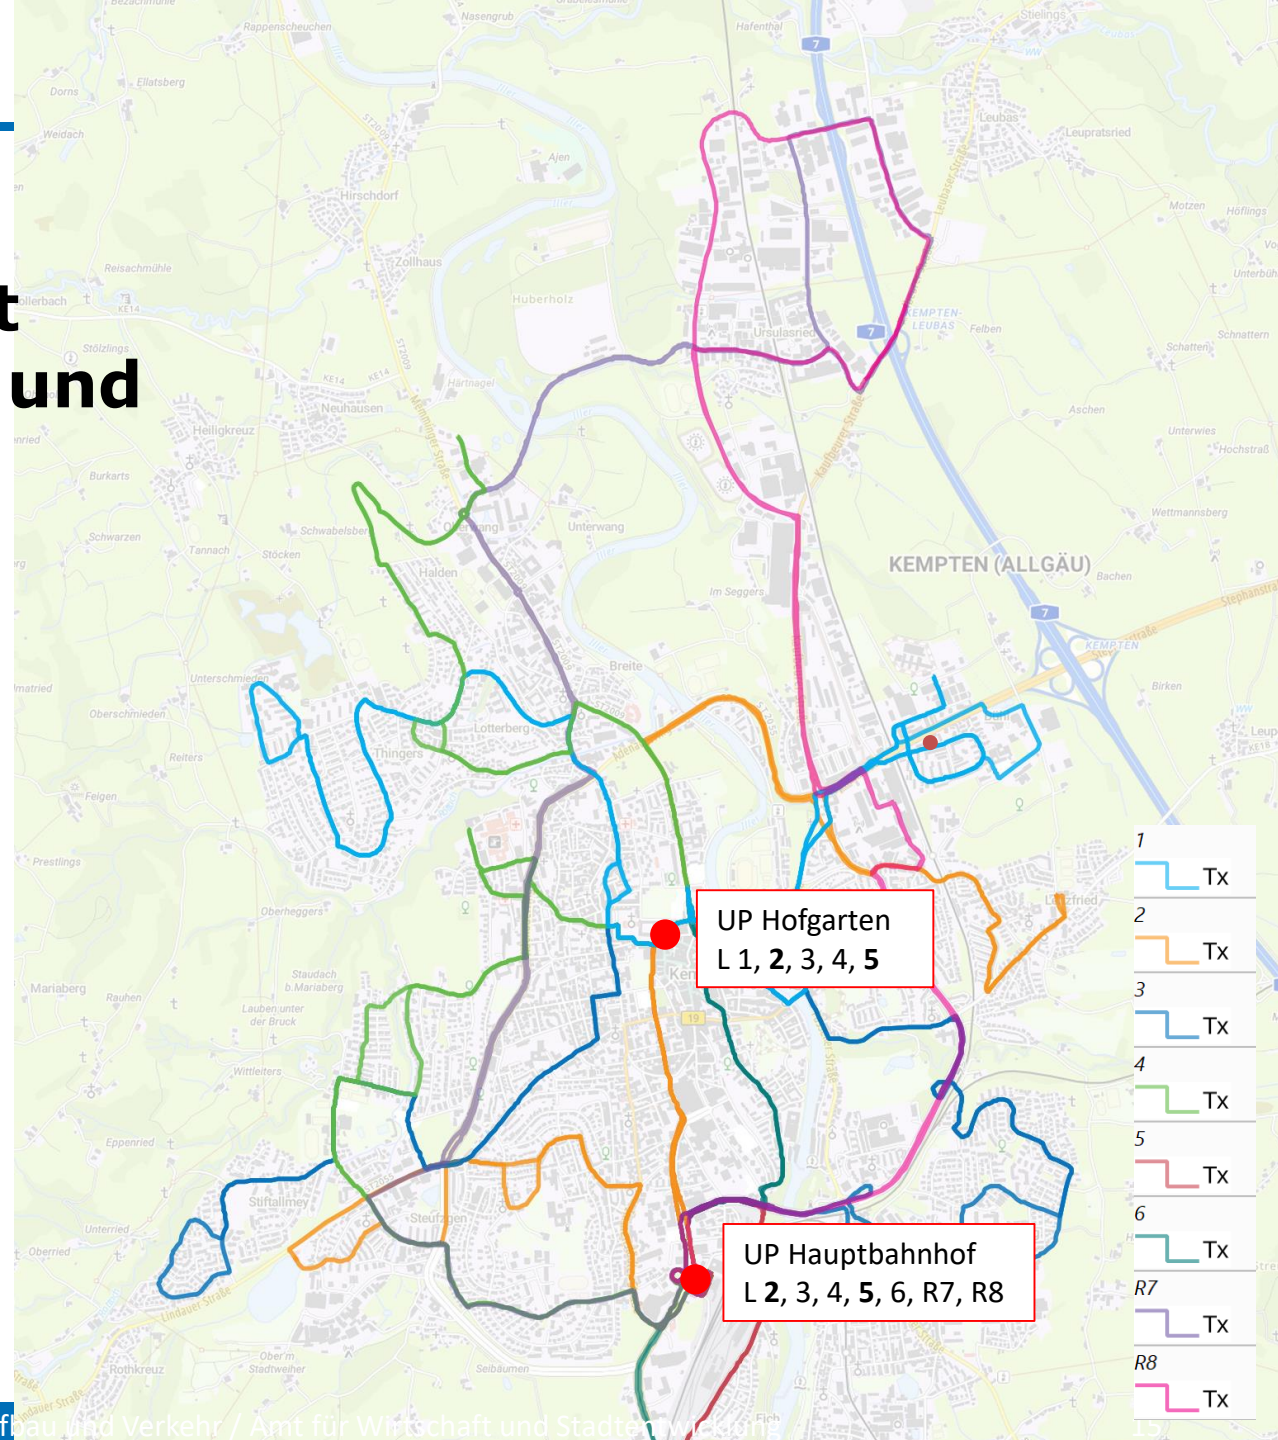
t
und

KEMPTEN (ALLGÄU)

UP Hofgarten
L 1, **2**, 3, 4, **5**

UP Hauptbahnhof
L **2**, 3, 4, **5**, 6, R7, R8

1 Tx
2 Tx
3 Tx
4 Tx
5 Tx
6 Tx
R7 Tx
R8 Tx

fbau und Verkehr / Amt für Wirtschaft und Stadtentwicklung